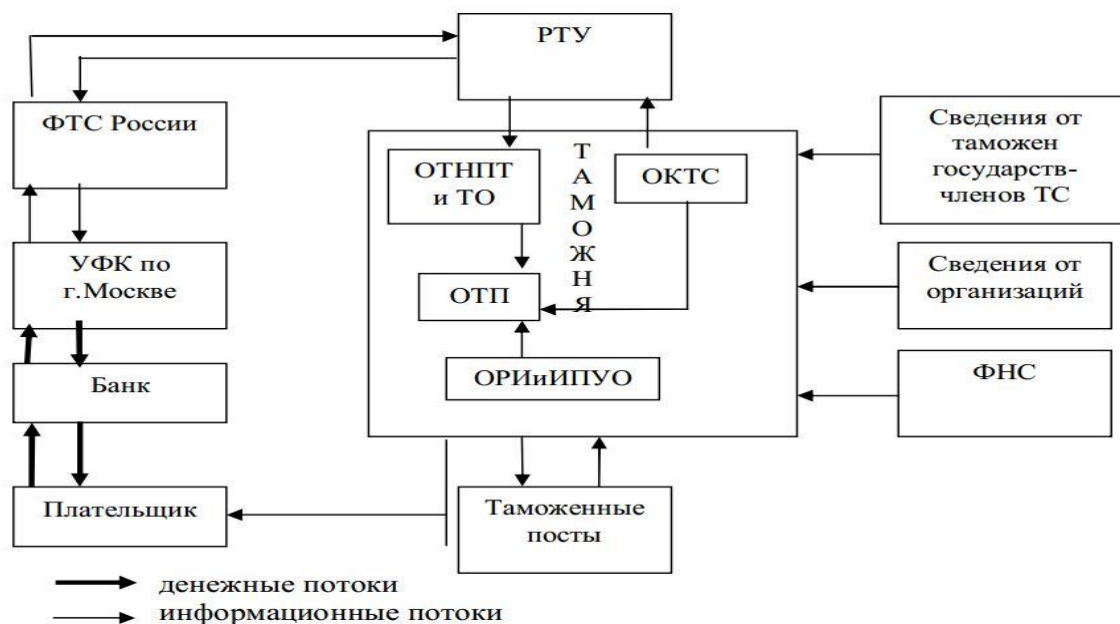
РТУ

ФТС России

ТАМОЖНЯ

ОТНПТ и ТО

ОКТС

Сведения от таможен государств-членов ТС

УФК по г.Москве

ОТП

Сведения от организаций

Банк

ОРИиИПУО

ФНС

Плательщик

Таможенные посты

денежные потоки

информационные потоки